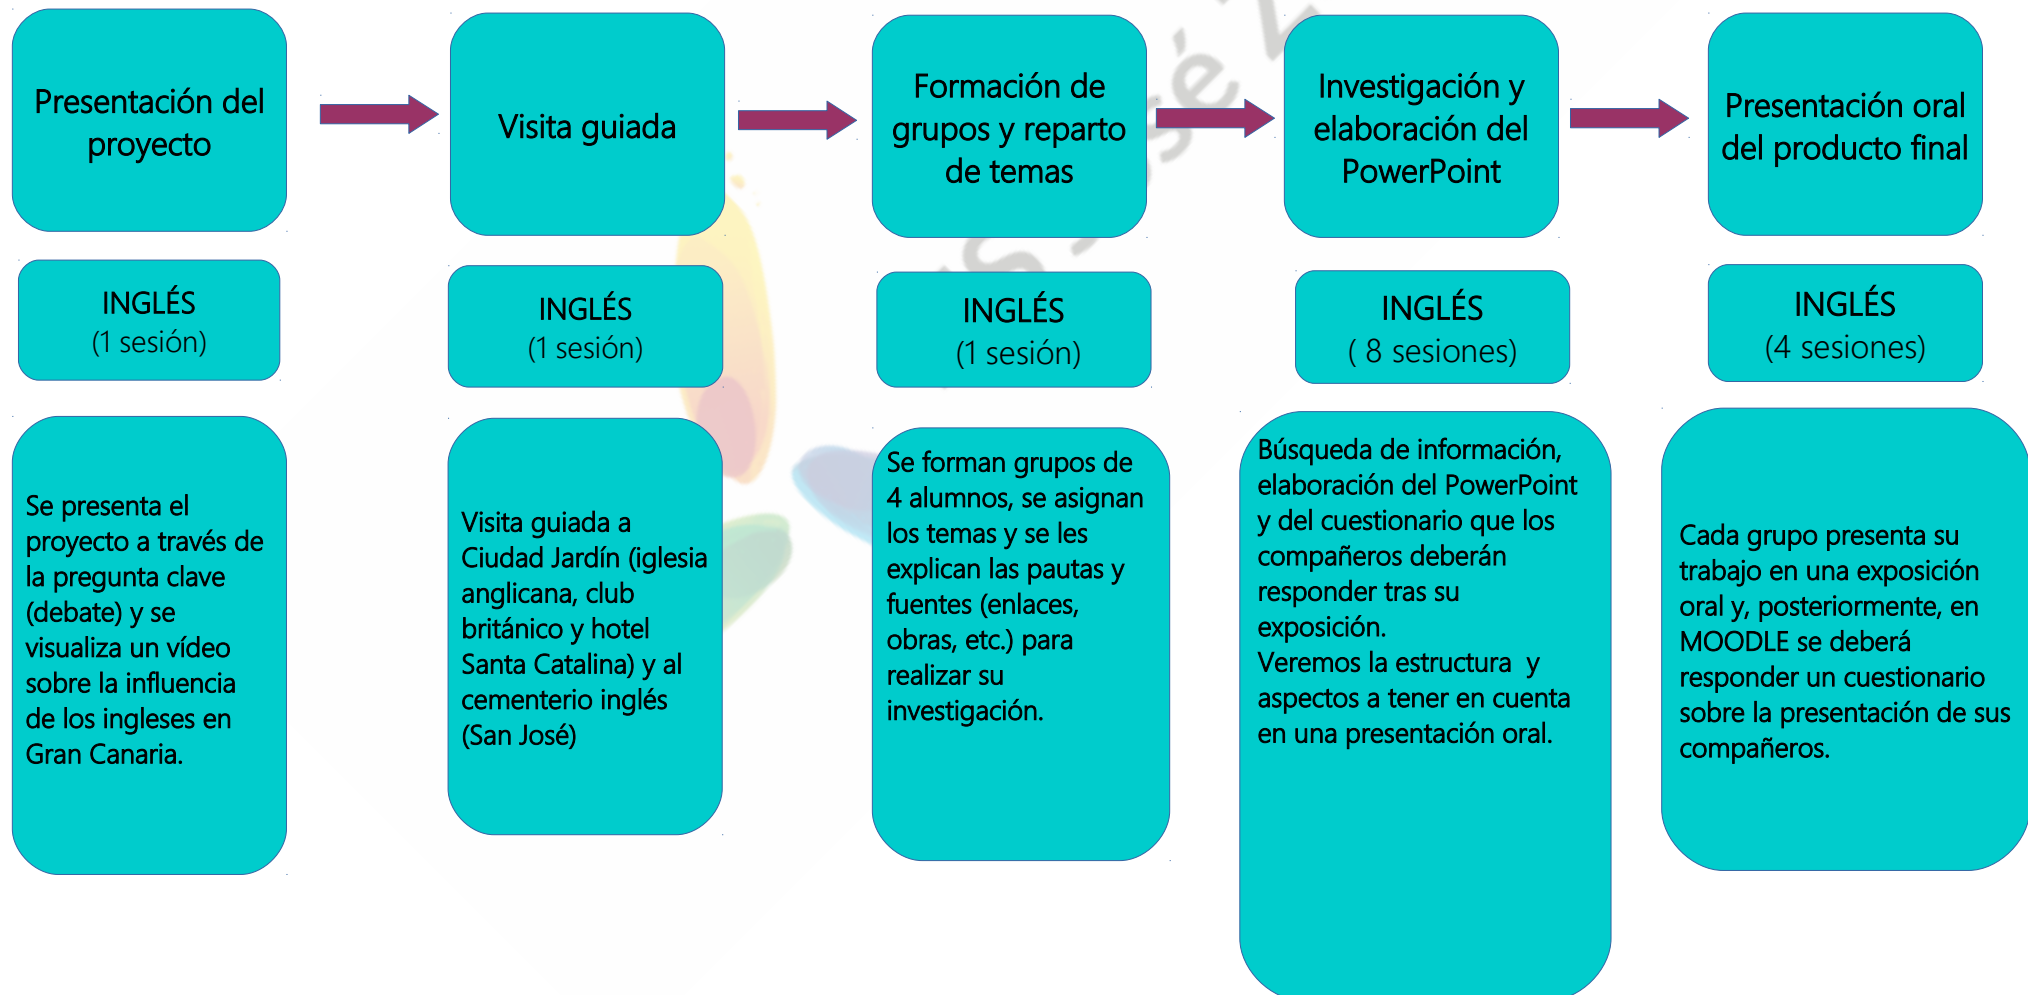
Presentación del proyecto

INGLÉS
(1 sesión)

Se presenta el proyecto a través de la pregunta clave (debate) y se visualiza un vídeo sobre la influencia de los ingleses en Gran Canaria.

Visita guiada

INGLÉS
(1 sesión)

Visita guiada a Ciudad Jardín (iglesia anglicana, club británico y hotel Santa Catalina) y al cementerio inglés (San José)

Formación de grupos y reparto de temas

INGLÉS
(1 sesión)

Se forman grupos de 4 alumnos, se asignan los temas y se les explican las pautas y fuentes (enlaces, obras, etc.) para realizar su investigación.

Investigación y elaboración del PowerPoint

INGLÉS
( 8 sesiones)

Búsqueda de información, elaboración del PowerPoint y del cuestionario que los compañeros deberán responder tras su exposición.
Veremos la estructura y aspectos a tener en cuenta en una presentación oral.

Presentación oral del producto final

INGLÉS
(4 sesiones)

Cada grupo presenta su trabajo en una exposición oral y, posteriormente, en MOODLE se deberá responder un cuestionario sobre la presentación de sus compañeros.